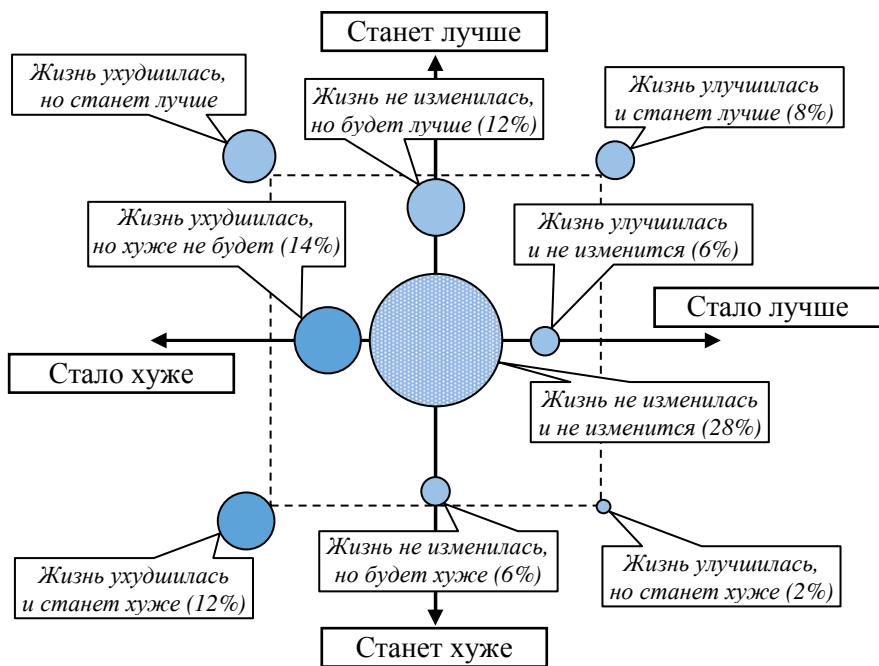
Станет лучше

Жизнь ухудшилась, но станет лучше

Жизнь не изменилась, но будет лучше (12%)

Жизнь улучшилась и станет лучше (8%)

Жизнь ухудшилась, но хуже не будет (14%)

Жизнь улучшилась и не изменится (6%)

Стало лучше

Стало хуже

Жизнь не изменилась и не изменится (28%)

Жизнь не изменилась, но будет хуже (6%)

Жизнь улучшилась, но станет хуже (2%)

Жизнь ухудшилась и станет хуже (12%)

Станет хуже